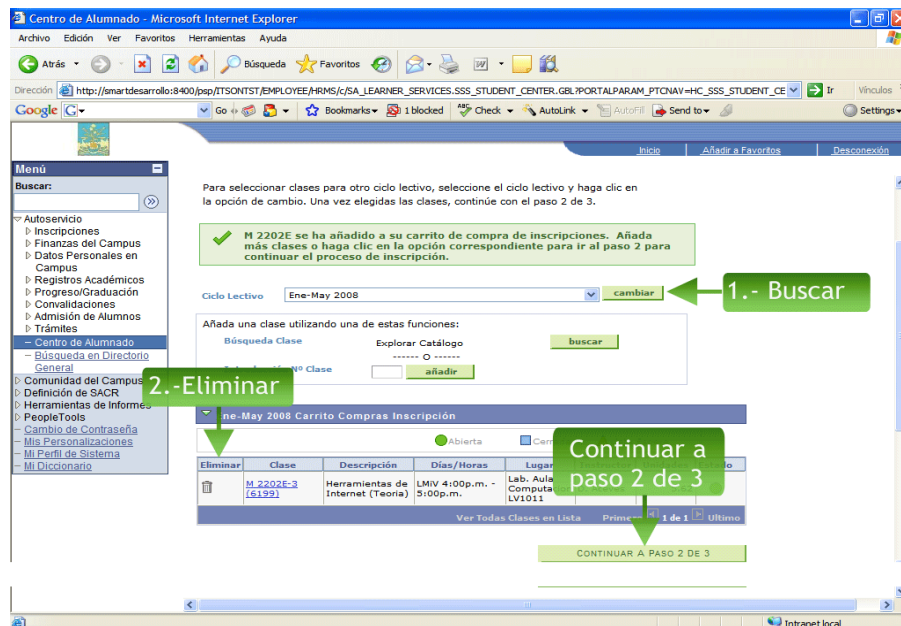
Centro de Alumnado - Microsoft Internet Explorer

Archivo Edición Ver Favoritos Herramientas Ayuda

Atrás Búsqueda Favoritos

Dirección http://smartdesarrollo:8400/psp/ITSONTST/EMPLOYEE/HRMS/c/SA_LEARNER_SERVICES.SSS_STUDENT_CENTER.GBL?PORTALPARAM_PTCNAV=HC_SSS_STUDENT_CE Ir Vínculos

Google G Go Bookmarks 1 blocked Check AutoLink AutoFill Send to Settings

Inicio | Añadir a Favoritos | Desconexión

Menú
Buscar:
Autoservicio
Inscripciones
Finanzas del Campus
Datos Personales en Campus
Registros Académicos
Progreso/Graduación
Convalidaciones
Admisión de Alumnos
Trámites
– Centro de Alumnado
– Búsqueda en Directorio General
Comunidad del Campus
Definición de SACR
Herramientas de Informes
PeopleTools
– Cambio de Contraseña
– Mis Personalizaciones
– Mi Perfil de Sistema
– Mi Diccionario

Para seleccionar clases para otro ciclo lectivo, seleccione el ciclo lectivo y haga clic en la opción de cambio. Una vez elegidas las clases, continúe con el paso 2 de 3.

M 2202E se ha añadido a su carrito de compra de inscripciones. Añada más clases o haga clic en la opción correspondiente para ir al paso 2 para continuar el proceso de inscripción.

Ciclo Lectivo Ene-May 2008 cambiar

1.- Buscar

Añada una clase utilizando una de estas funciones:
Búsqueda Clase Explorar Catálogo buscar
------ O ------
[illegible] Nº Clase añadir

2.-Eliminar

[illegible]ne-May 2008 Carrito Compras Inscripción

Abierta Cerr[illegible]

Continuar a paso 2 de 3

| Eliminar | Clase | Descripción | Días/Horas | Lugar | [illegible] | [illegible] | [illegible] |
|---|---|---|---|---|---|---|---|
| | M 2202E-3 (6199) | Herramientas de Internet (Teoría) | LMiV 4:00p.m. - 5:00p.m. | Lab. Aula Computa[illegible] LV1011 | | | |

Ver Todas Clases en Lista Prime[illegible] 1 de 1 Último

CONTINUAR A PASO 2 DE 3

Intranet local